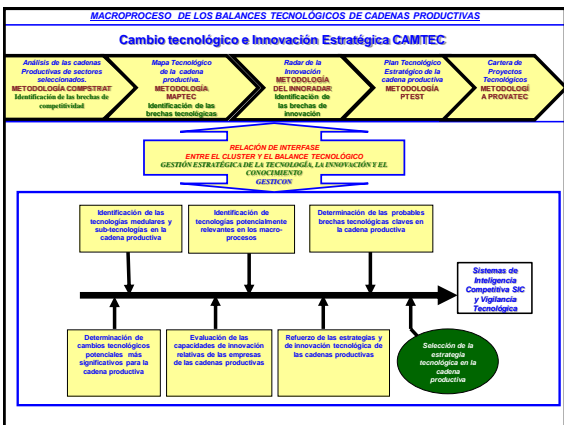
MACROPROCESO DE LOS BALANCES TECNOLÓGICOS DE CADENAS PRODUCTIVAS

Cambio tecnológico e Innovación Estratégica CAMTEC

Análisis de las cadenas Productivas de sectores seleccionados. METODOLOGÍA COMPSTRAT Identificación de las brechas de competitividad

Mapa Tecnológico de la cadena productiva. METODOLOGÍA MAPTEC Identificación de las brechas tecnológicas

Radar de la Innovación METODOLOGÍA DEL INNORADAR Identificación de las brechas de innovación

Plan Tecnológico Estratégico de la cadena productiva METODOLOGÍA PTEST

Cartera de Proyectos Tecnológicos METODOLOGÍA PROVATEC

RELACIÓN DE INTERFASE ENTRE EL CLUSTER Y EL BALANCE TECNOLÓGICO GESTIÓN ESTRATÉGICA DE LA TECNOLOGÍA, LA INNOVACIÓN Y EL CONOCIMIENTO GESTICON

Identificación de las tecnologías medulares y sub-tecnologías en la cadena productiva

Identificación de tecnologías potencialmente relevantes en los macro-procesos

Determinación de las probables brechas tecnológicas claves en la cadena productiva

Sistemas de Inteligencia Competitiva SIC y Vigilancia Tecnológica

Determinación de cambios tecnológicos potenciales más significativos para la cadena productiva

Evaluación de las capacidades de innovación relativas de las empresas de las cadenas productivas

Refuerzo de las estrategias y de innovación tecnológica de las cadenas productivas

Selección de la estrategia tecnológica en la cadena productiva